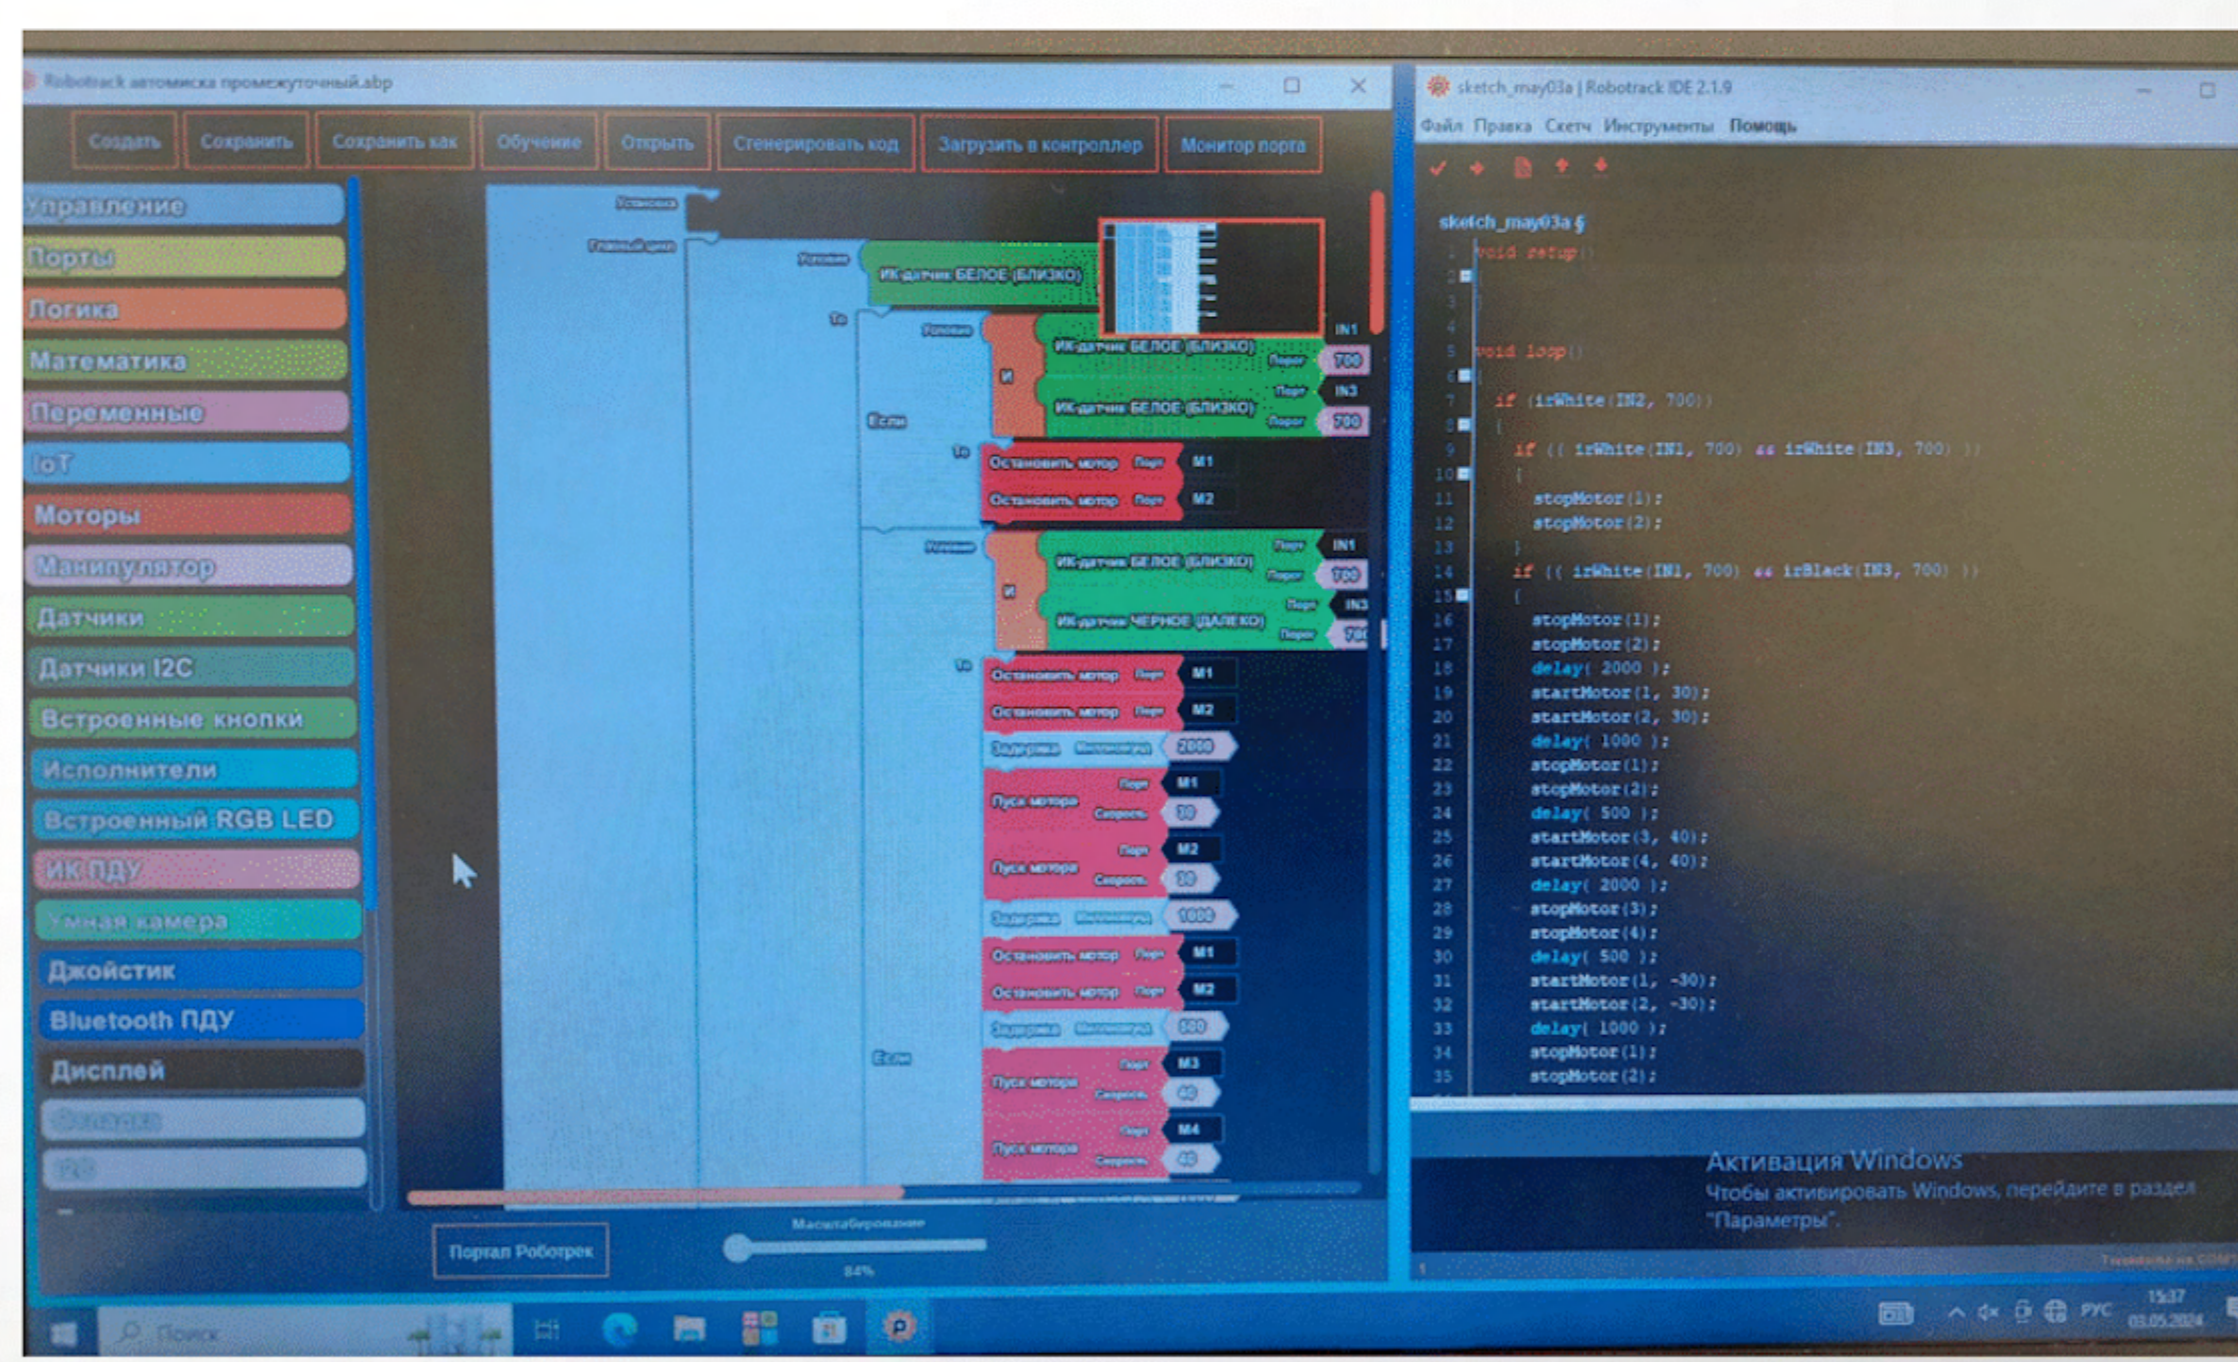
Robotrack автомиска промежуточный.abp

Создать | Сохранить | Сохранить как | Обучение | Открыть | Сгенерировать код | Загрузить в контроллер | Монитор порта

Управление
Порты
Логика
Математика
Переменные
IoT
Моторы
Манипулятор
Датчики
Датчики I2C
Встроенные кнопки
Исполнители
Встроенный RGB LED
ИК ПДУ
Умная камера
Джойстик
Bluetooth ПДУ
Дисплей
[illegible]
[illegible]

Установка
Главный цикл
Условие
ИК-датчик БЕЛОЕ (БЛИЗКО)
То
Условие
И
ИК-датчик БЕЛОЕ (БЛИЗКО) Порт IN1 Порог 700
ИК-датчик БЕЛОЕ (БЛИЗКО) Порт IN3 Порог 700
Если
То
Остановить мотор Порт M1
Остановить мотор Порт M2
Условие
И
ИК-датчик БЕЛОЕ (БЛИЗКО) Порт IN1 Порог 700
ИК-датчик ЧЕРНОЕ (ДАЛЕКО) Порт IN3 Порог 700
То
Остановить мотор Порт M1
Остановить мотор Порт M2
Задержка Миллисекунд 2000
Пуск мотора Порт M1 Скорость 30
Пуск мотора Порт M2 Скорость 30
Задержка Миллисекунд 1000
Остановить мотор Порт M1
Остановить мотор Порт M2
Задержка Миллисекунд 500
Если
Пуск мотора Порт M3 Скорость 40
Пуск мотора Порт M4 Скорость 40

Портал Роботрек
Масштабирование
84%

sketch_may03a | Robotrack IDE 2.1.9
Файл Правка Скетч Инструменты Помощь
sketch_may03a §
1 void setup()
2 {
3
4 }
5 void loop()
6 {
7 if (irWhite(IN2, 700))
8 {
9 if (( irWhite(IN1, 700) && irWhite(IN3, 700) ))
10 {
11 stopMotor(1);
12 stopMotor(2);
13 }
14 if (( irWhite(IN1, 700) && irBlack(IN3, 700) ))
15 {
16 stopMotor(1);
17 stopMotor(2);
18 delay( 2000 );
19 startMotor(1, 30);
20 startMotor(2, 30);
21 delay( 1000 );
22 stopMotor(1);
23 stopMotor(2);
24 delay( 500 );
25 startMotor(3, 40);
26 startMotor(4, 40);
27 delay( 2000 );
28 stopMotor(3);
29 stopMotor(4);
30 delay( 500 );
31 startMotor(1, -30);
32 startMotor(2, -30);
33 delay( 1000 );
34 stopMotor(1);
35 stopMotor(2);

Активация Windows
Чтобы активировать Windows, перейдите в раздел "Параметры".

Поиск
РУС 15:37 03.05.2024